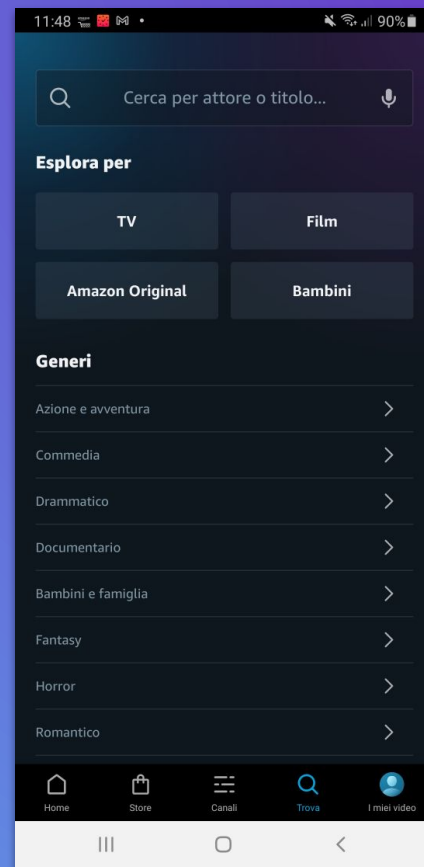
11:48 90%

Cerca per attore o titolo...

Esplora per

TV

Film

Amazon Original

Bambini

Generi

Azione e avventura

Commedia

Drammatico

Documentario

Bambini e famiglia

Fantasy

Horror

Romantico

Home

Store

Canali

Trova

I miei video